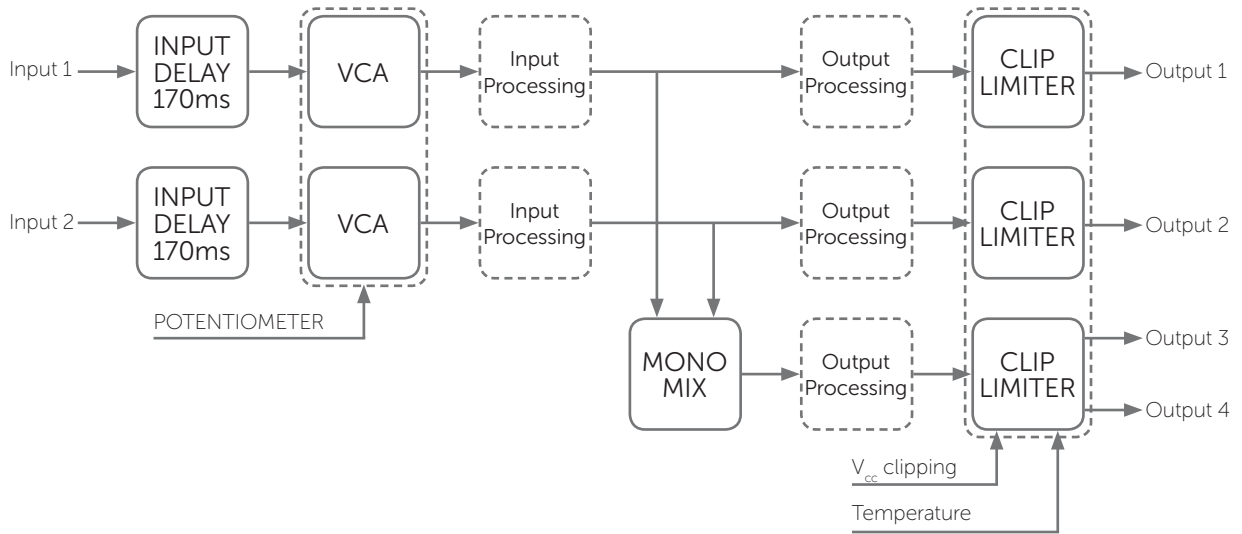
Input 1
INPUT DELAY 170ms
VCA
Input Processing
Output Processing
CLIP LIMITER
Output 1

Input 2
INPUT DELAY 170ms
VCA
Input Processing
Output Processing
CLIP LIMITER
Output 2

POTENTIOMETER

MONO MIX
Output Processing
CLIP LIMITER
Output 3
Output 4

$V_{cc}$ clipping
Temperature